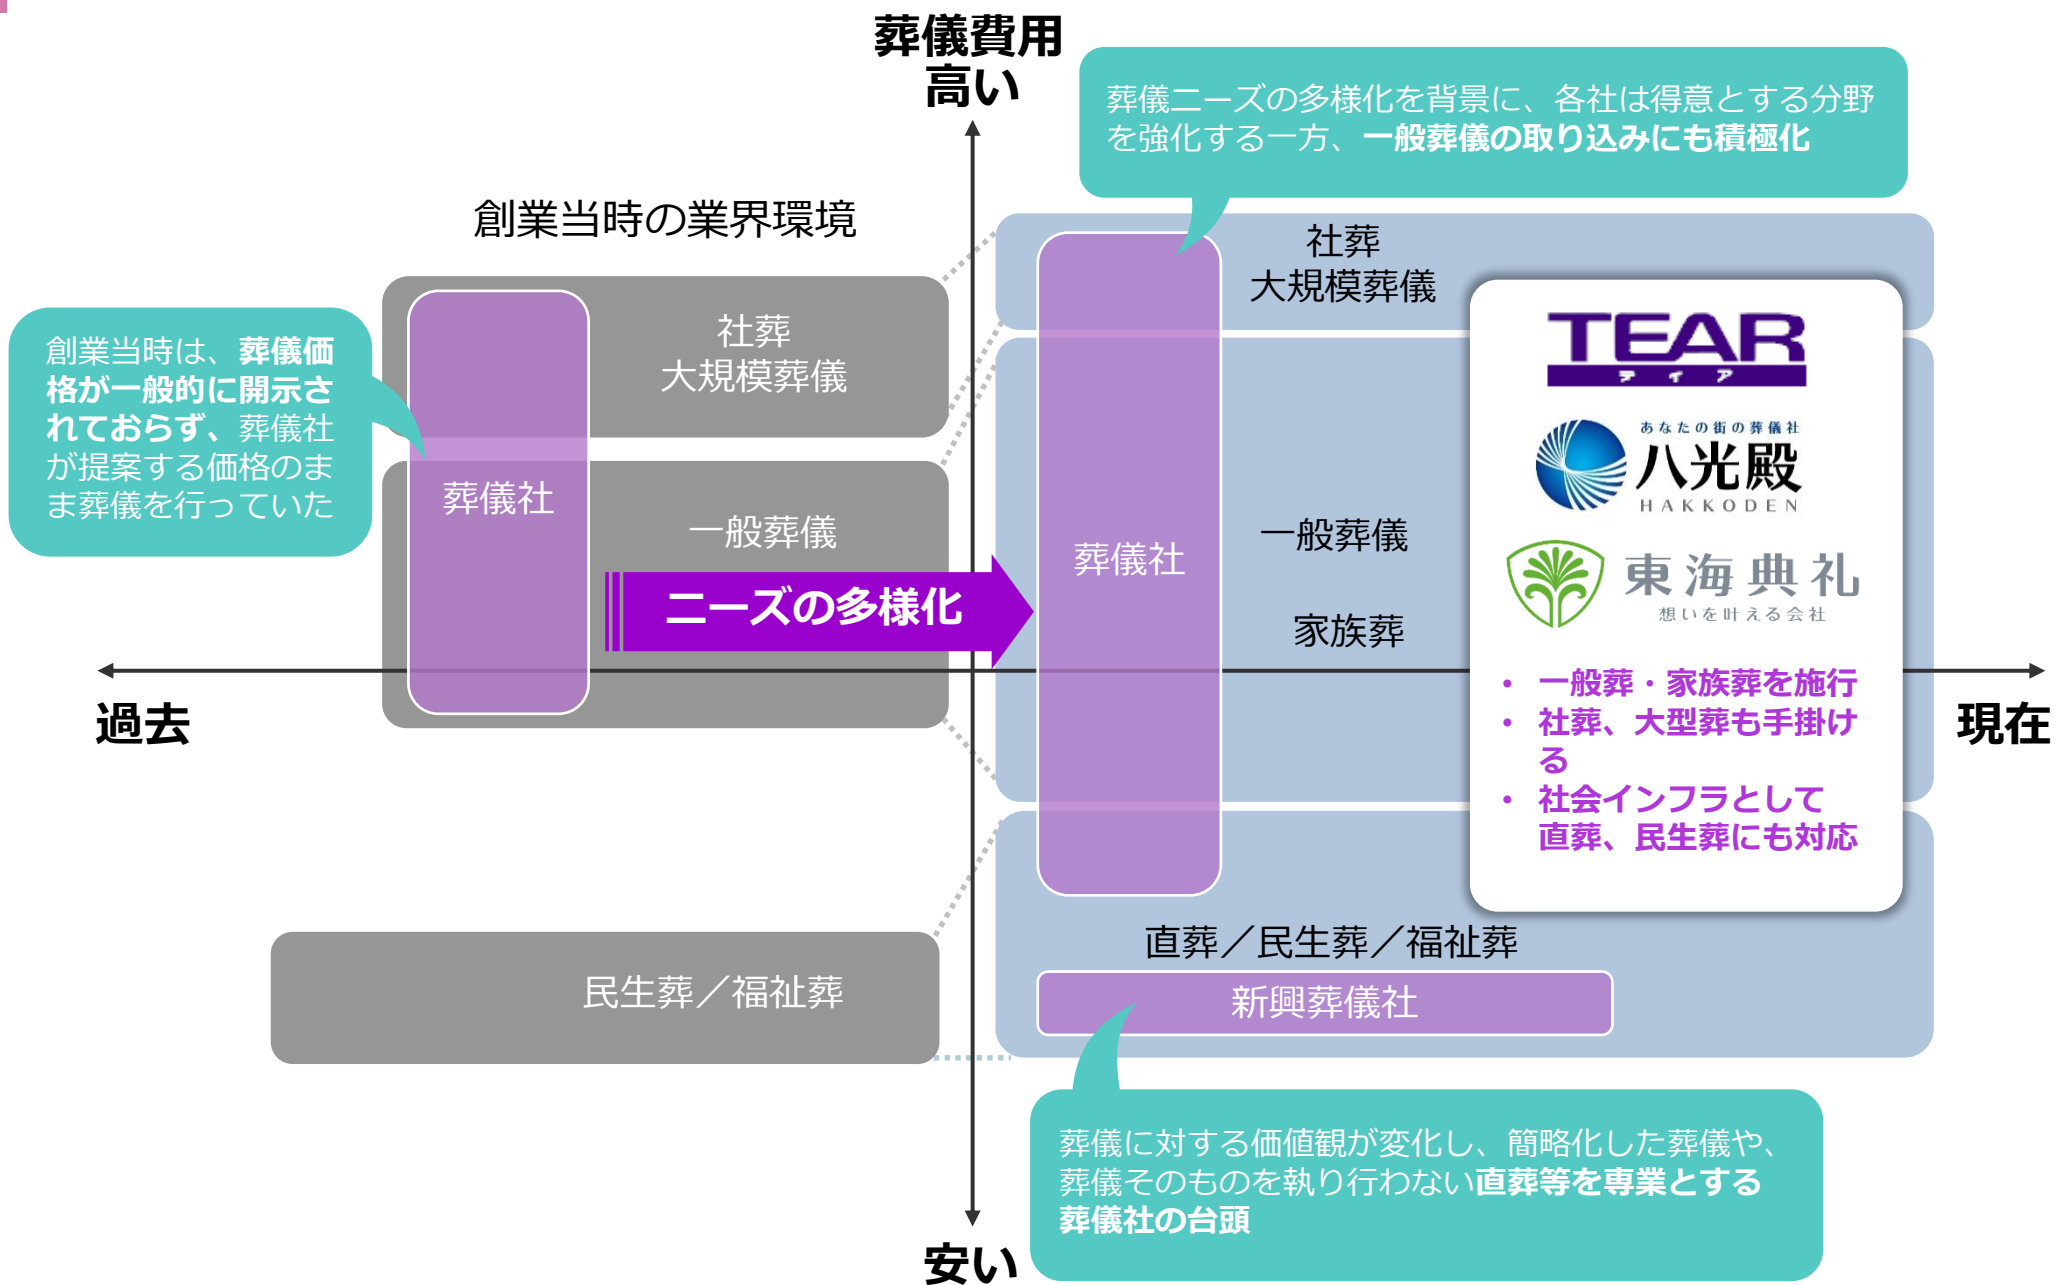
葬儀費用
高い

葬儀ニーズの多様化を背景に、各社は得意とする分野を強化する一方、一般葬儀の取り込みにも積極化

創業当時の業界環境

創業当時は、葬儀価格が一般的に開示されておらず、葬儀社が提案する価格のまま葬儀を行っていた

葬儀社

社葬
大規模葬儀

一般葬儀

ニーズの多様化

民生葬／福祉葬

社葬
大規模葬儀

葬儀社

一般葬儀

家族葬

TEAR
ティア

あなたの街の葬儀社
八光殿
HAKKODEN

東海典礼
想いを叶える会社

• 一般葬・家族葬を施行
• 社葬、大型葬も手掛ける
• 社会インフラとして直葬、民生葬にも対応

過去

現在

直葬／民生葬／福祉葬

新興葬儀社

葬儀に対する価値観が変化し、簡略化した葬儀や、葬儀そのものを執り行わない直葬等を専業とする葬儀社の台頭

安い